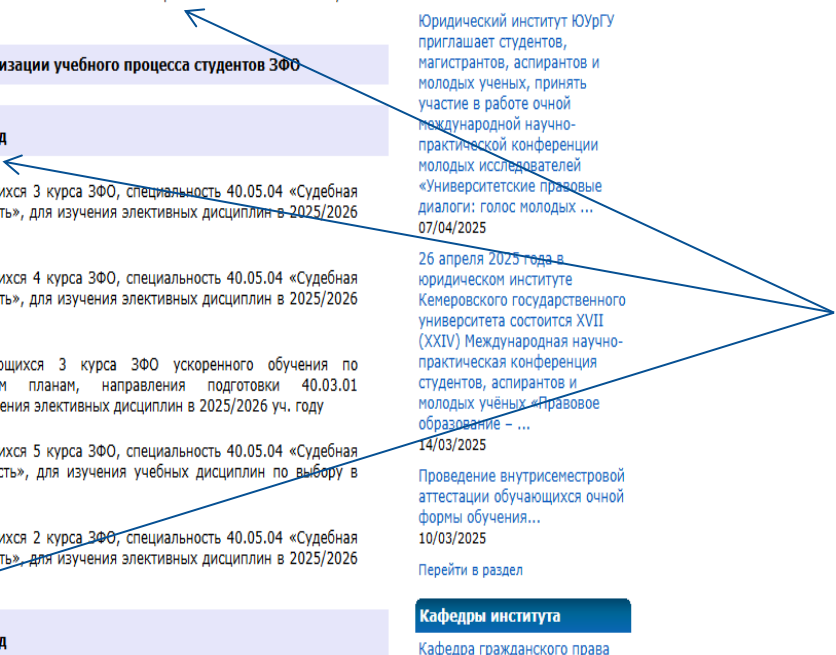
изации учебного процесса студентов ЗФО

д

хся 3 курса ЗФО, специальность 40.05.04 «Судебная ть», для изучения элективных дисциплин в 2025/2026

хся 4 курса ЗФО, специальность 40.05.04 «Судебная ть», для изучения элективных дисциплин в 2025/2026

ощихся 3 курса ЗФО ускоренного обучения по м планам, направления подготовки 40.03.01 ения элективных дисциплин в 2025/2026 уч. году

хся 5 курса ЗФО, специальность 40.05.04 «Судебная ть», для изучения учебных дисциплин по выбору в

хся 2 курса ЗФО, специальность 40.05.04 «Судебная ть», для изучения элективных дисциплин в 2025/2026

д

Юридический институт ЮУрГУ приглашает студентов, магистрантов, аспирантов и молодых ученых, принять участие в работе очной международной научно-практической конференции молодых исследователей «Университетские правовые диалоги: голос молодых ...
07/04/2025

26 апреля 2025 года в юридическом институте Кемеровского государственного университета состоится XVII (XXIV) Международная научно-практическая конференция студентов, аспирантов и молодых учёных «Правовое образование – ...
14/03/2025

Проведение внутрисеместровой аттестации обучающихся очной формы обучения...
10/03/2025

Перейти в раздел

Кафедры института

Кафедра гражданского права